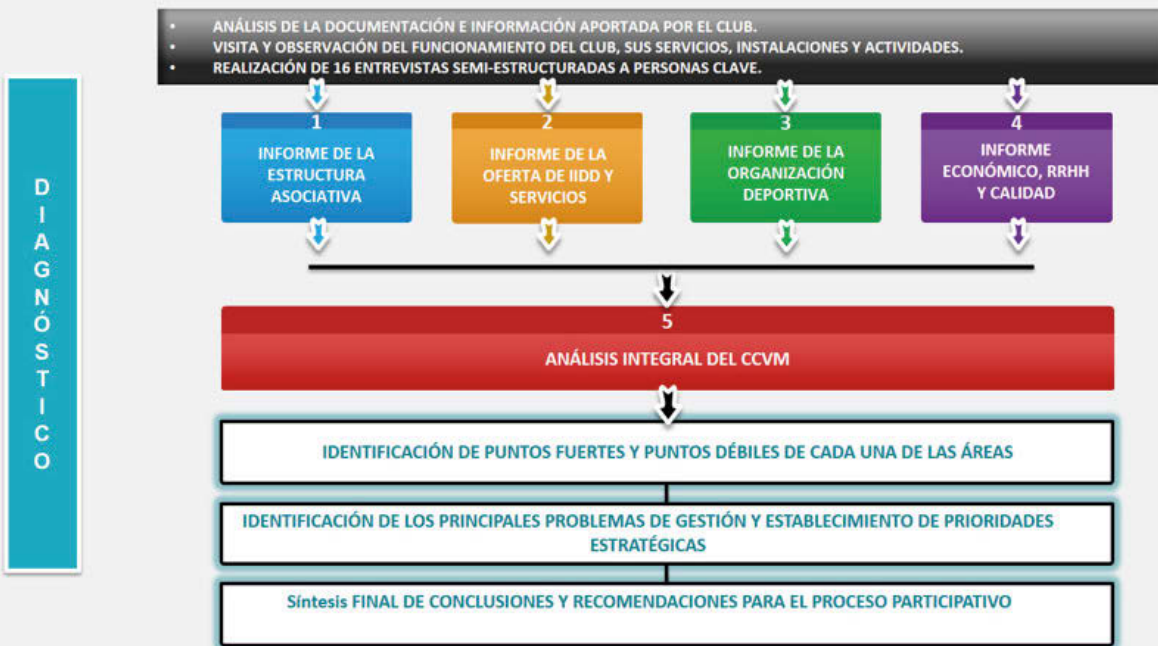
DIAGNÓSTICO

- ANÁLISIS DE LA DOCUMENTACIÓN E INFORMACIÓN APORTADA POR EL CLUB.
- VISITA Y OBSERVACIÓN DEL FUNCIONAMIENTO DEL CLUB, SUS SERVICIOS, INSTALACIONES Y ACTIVIDADES.
- REALIZACIÓN DE 16 ENTREVISTAS SEMI-ESTRUCTURADAS A PERSONAS CLAVE.

1
INFORME DE LA ESTRUCTURA ASOCIATIVA

2
INFORME DE LA OFERTA DE IIDD Y SERVICIOS

3
INFORME DE LA ORGANIZACIÓN DEPORTIVA

4
INFORME ECONÓMICO, RRHH Y CALIDAD

5
ANÁLISIS INTEGRAL DEL CCVM

IDENTIFICACIÓN DE PUNTOS FUERTES Y PUNTOS DÉBILES DE CADA UNA DE LAS ÁREAS

IDENTIFICACIÓN DE LOS PRINCIPALES PROBLEMAS DE GESTIÓN Y ESTABLECIMIENTO DE PRIORIDADES ESTRATÉGICAS

Síntesis FINAL DE CONCLUSIONES Y RECOMENDACIONES PARA EL PROCESO PARTICIPATIVO